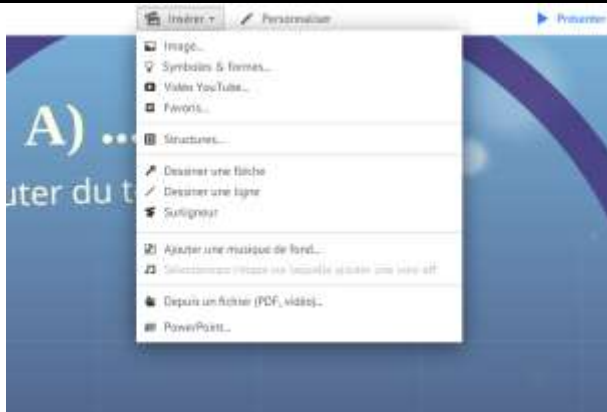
Insérer ▾ Personnaliser Présenter

Image...
Symboles & formes...
Vidéo YouTube...
Favoris...

Structures...

Dessiner une flèche
Dessiner une ligne
Surligneur

Ajouter une musique de fond...
Sélectionnez l'étape sur laquelle ajouter une voix off

Depuis un fichier (PDF, vidéo)...
PowerPoint...

A) ...
uter du t